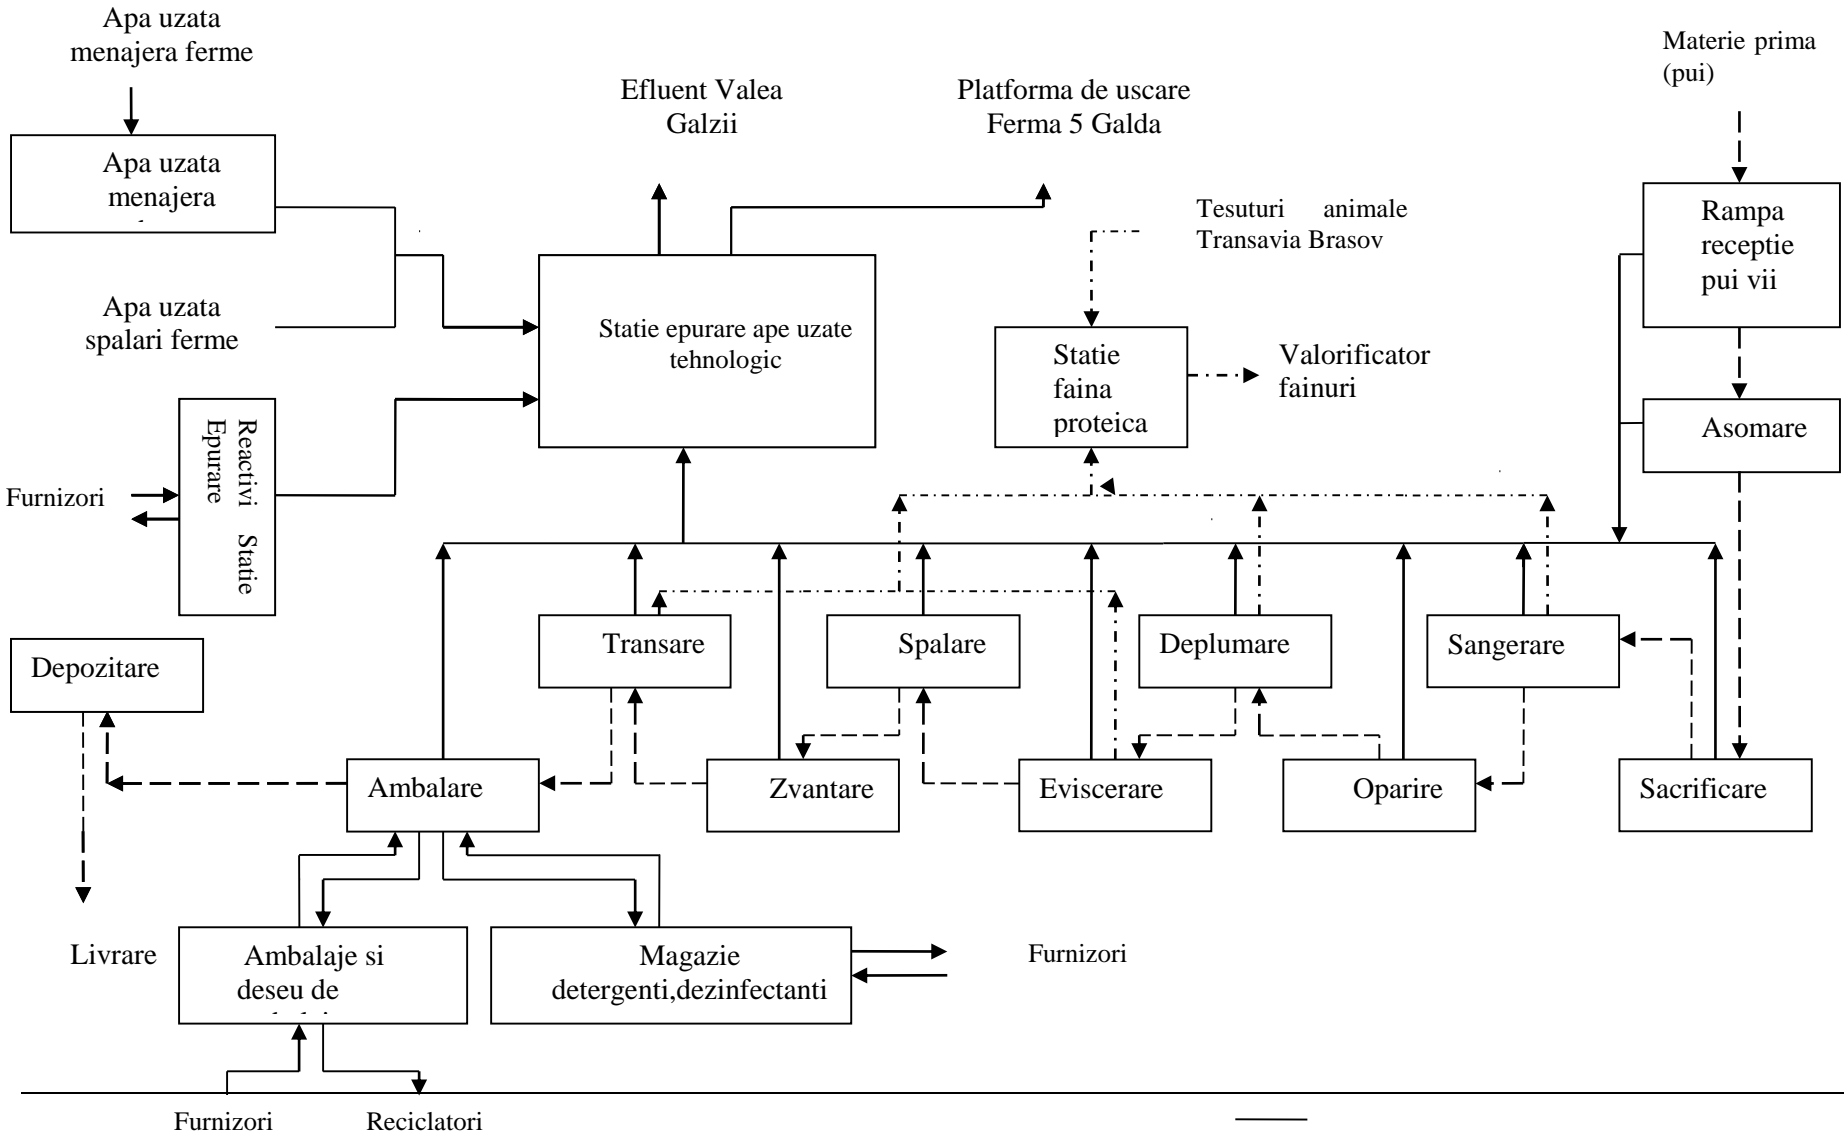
Apa uzata menajera ferme

Apa uzata menajera

Apa uzata spalari ferme

Efluent Valea Galzii

Platforma de uscare Ferma 5 Galda

Materie prima (pui)

Rampa receptie pui vii

Tesuturi animale Transavia Brasov

Statie epurare ape uzate tehnologic

Statie faina proteica

Valorificator fainuri

Asomare

Furnizori

Reactivi Statie Epurare

Depozitare

Transare

Spalare

Deplumare

Sangerare

Ambalare

Zvantare

Eviscerare

Oparire

Sacrificare

Livrare

Ambalaje si deseu de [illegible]

Magazie detergenti,dezinfectanti

Furnizori

Furnizori

Reciclatori